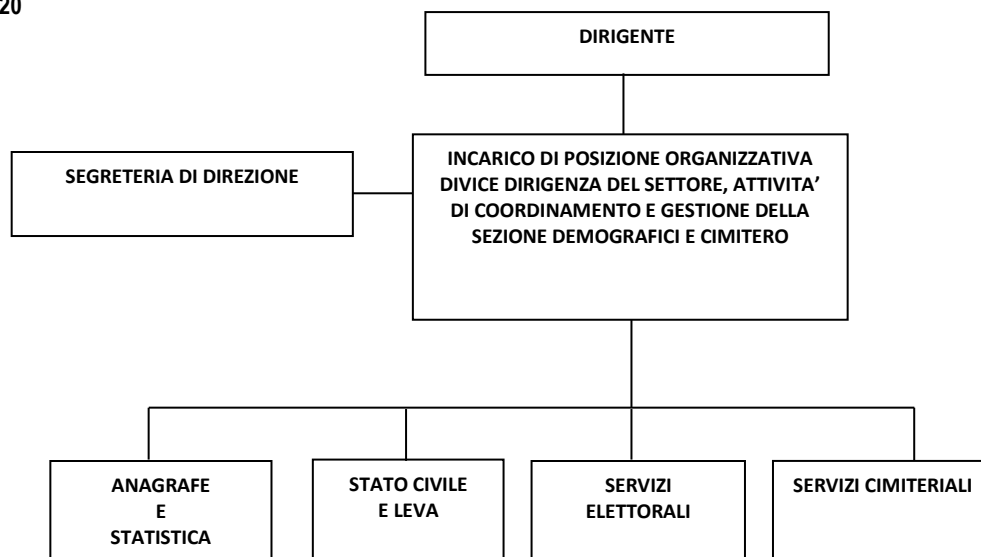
20

DIRIGENTE

SEGRETERIA DI DIREZIONE

INCARICO DI POSIZIONE ORGANIZZATIVA DIVICE DIRIGENZA DEL SETTORE, ATTIVITA' DI COORDINAMENTO E GESTIONE DELLA SEZIONE DEMOGRAFICI E CIMITERO

ANAGRAFE E STATISTICA

STATO CIVILE E LEVA

SERVIZI ELETTORALI

SERVIZI CIMITERIALI